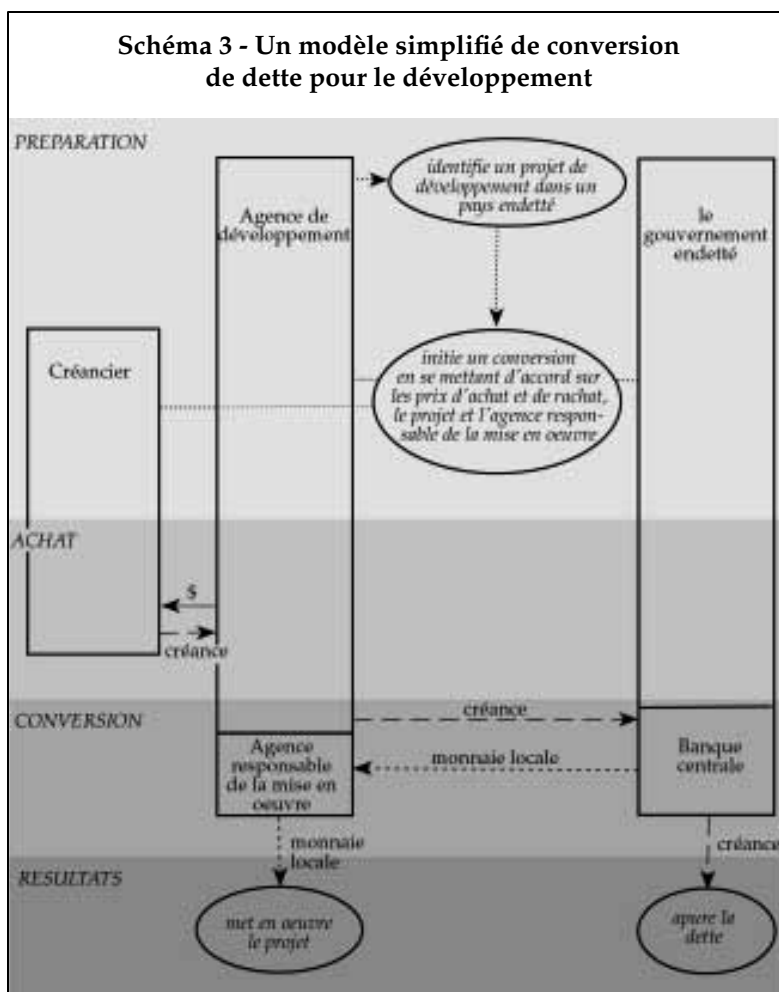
Schéma 3 - Un modèle simplifié de conversion de dette pour le développement

PREPARATION

Agence de développement

identifie un projet de développement dans un pays endetté

le gouvernement endetté

Créancier

initie un conversion en se mettant d'accord sur les prix d'achat et de rachat, le projet et l'agence responsable de la mise en oeuvre

ACHAT

$

créance

CONVERSION

créance

Agence responsable de la mise en oeuvre

monnaie locale

Banque centrale

monnaie locale

créance

RESULTATS

met en oeuvre le projet

apure la dette